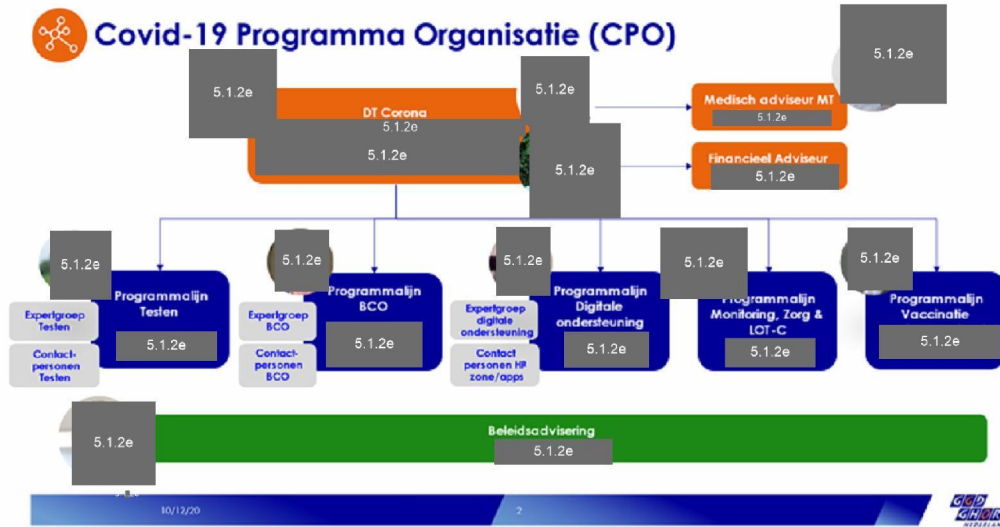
Covid-19 Programma Organisatie (CPO)

5.1.2e

DT Corona
5.1.2e
5.1.2e

5.1.2e

5.1.2e

5.1.2e

Medisch adviseur MT
5.1.2e

Financieel Adviseur
5.1.2e

5.1.2e
Programmalijn Testen
5.1.2e
Expertgroep Testen
Contact-personen Testen

5.1.2e
Programmalijn BCO
5.1.2e
Expertgroep BCO
Contact-personen BCO

5.1.2e
Programmalijn Digitale ondersteuning
5.1.2e
Expertgroep digitale ondersteuning
Contact personen HP zone/apps

5.1.2e
Programmalijn Monitoring, Zorg & LOT-C
5.1.2e

5.1.2e
Programmalijn Vaccinatie
5.1.2e

5.1.2e
Beleidsadvisering
5.1.2e

10/12/20
2
GGD GHOR NEDERLAND